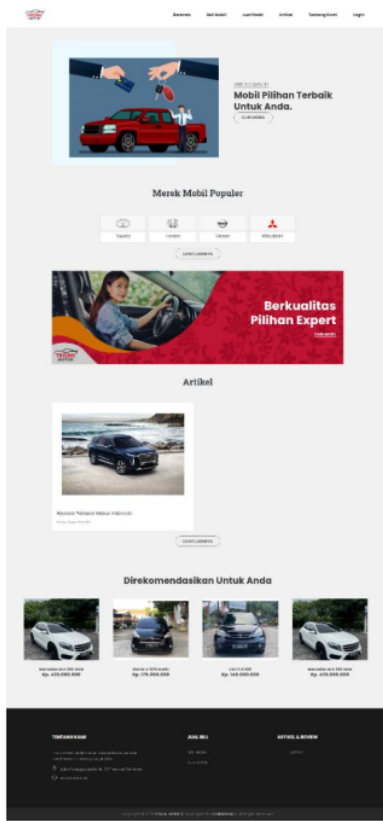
Beranda Beli Mobil Jual Mobil Artikel Tentang Kami Login

Mobil Pilihan Terbaik Untuk Anda.

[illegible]

Merek Mobil Populer

Toyota Honda Nissan Mitsubishi

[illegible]

Berkualitas Pilihan Expert

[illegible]

Artikel

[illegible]

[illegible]

Direkomendasikan Untuk Anda

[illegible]
Rp. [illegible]

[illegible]
Rp. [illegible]

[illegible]
Rp. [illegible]

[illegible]
Rp. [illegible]

TENTANG KAMI

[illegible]

JUAL BELI

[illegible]

ARTIKEL & REVIEW

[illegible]

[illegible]